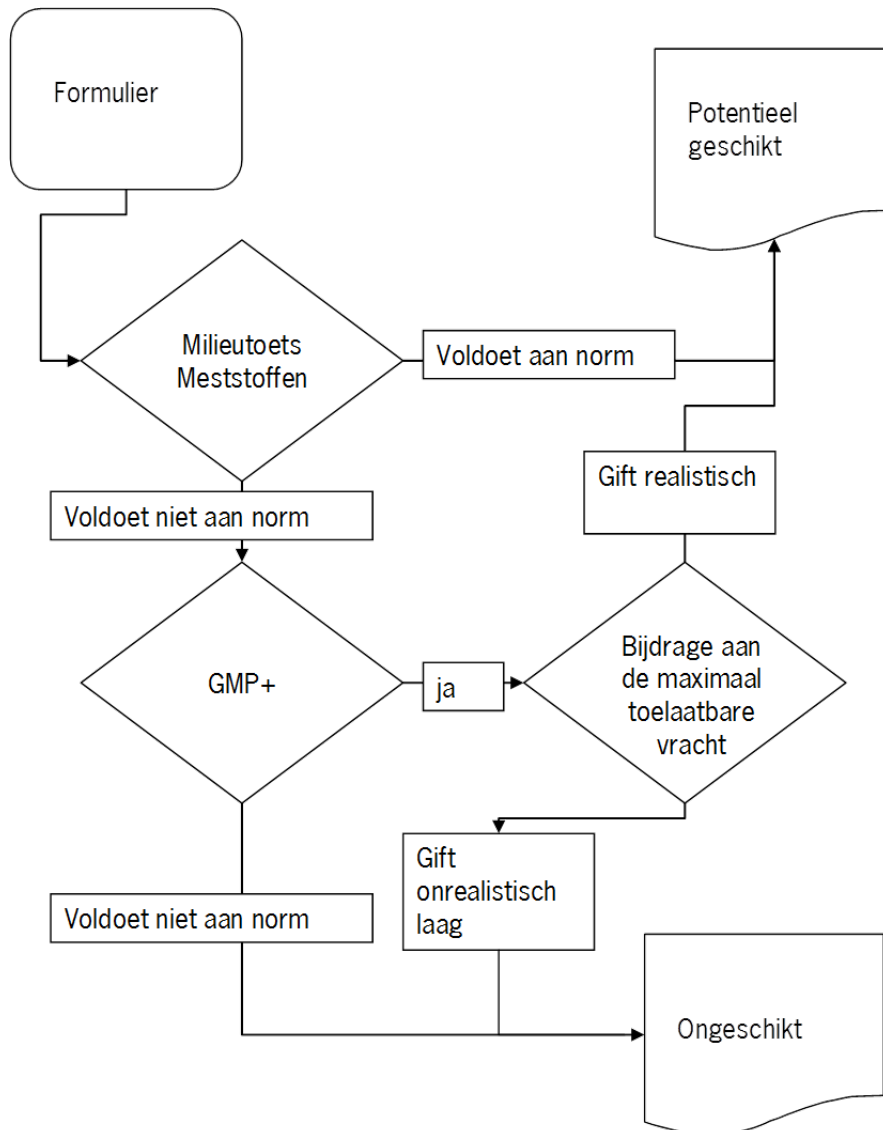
Formulier

Potentieel geschikt

Milieutoets Meststoffen

Voldoet aan norm

Gift realistisch

Voldoet niet aan norm

GMP+

ja

Bijdrage aan de maximaal toelaatbare vracht

Gift onrealistisch laag

Voldoet niet aan norm

Ongeschikt